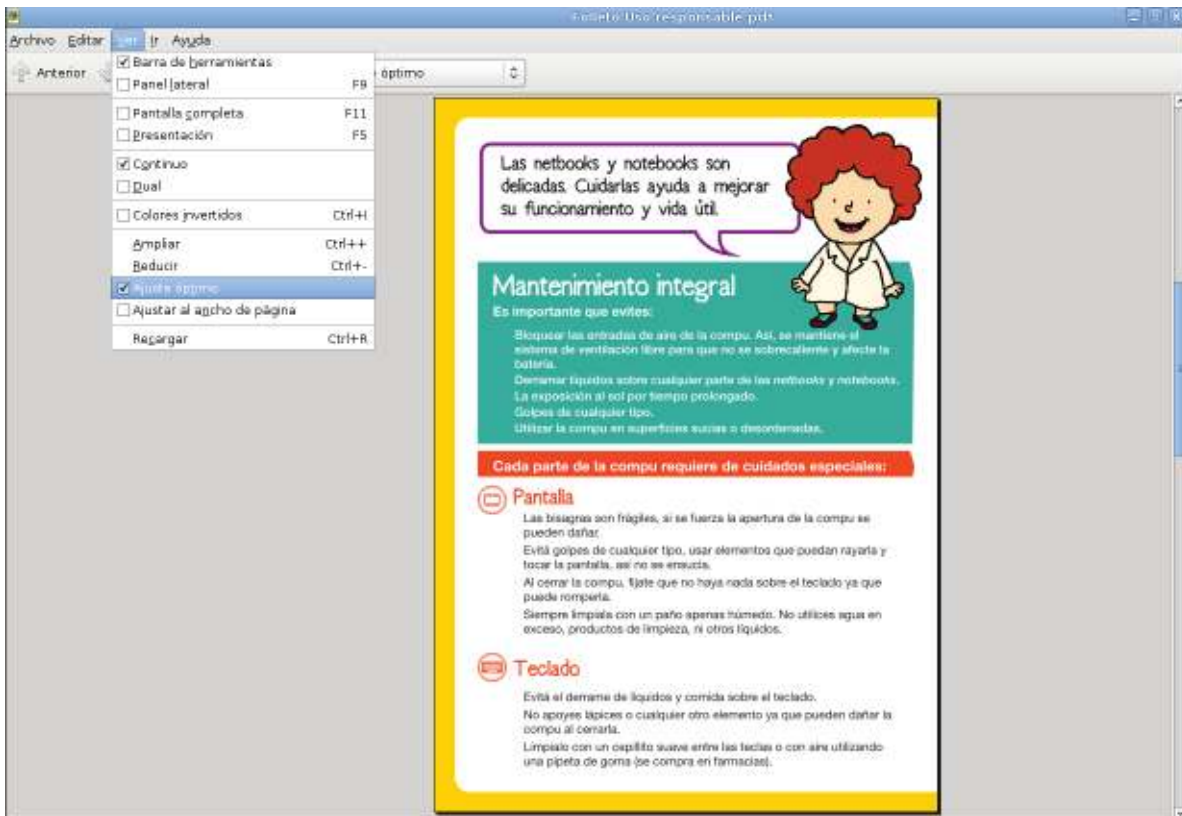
Folleto Uso responsable.pdf

Archivo Editar Ver Ir Ayuda

Anterior

☑ Barra de herramientas
☐ Panel lateral F9
☐ Pantalla completa F11
☐ Presentación F5
☑ Continuo
☐ Dual
☐ Colores invertidos Ctrl+I
Ampliar Ctrl++
Reducir Ctrl+-
☑ Ajuste óptimo
☐ Ajustar al ancho de página
Recargar Ctrl+R

óptimo

Las netbooks y notebooks son delicadas. Cuidarlas ayuda a mejorar su funcionamiento y vida útil.

Mantenimiento integral

Es importante que evites:

Bloquear las entradas de aire de la compu. Así, se mantiene el sistema de ventilación libre para que no se sobrecaliente y afecte la batería.
Derramar líquidos sobre cualquier parte de las netbooks y notebooks.
La exposición al sol por tiempo prolongado.
Golpes de cualquier tipo.
Utilizar la compu en superficies sucias o desordenadas.

Cada parte de la compu requiere de cuidados especiales:

Pantalla

Las bisagras son frágiles, si se fuerza la apertura de la compu se pueden dañar.
Evitá golpes de cualquier tipo, usar elementos que puedan rayarla y tocar la pantalla, así no se ensucia.
Al cerrar la compu, fijate que no haya nada sobre el teclado ya que puede romperla.
Siempre limpiala con un paño apenas húmedo. No utilices agua en exceso, productos de limpieza, ni otros líquidos.

Teclado

Evitá el derrame de líquidos y comida sobre el teclado.
No apoyes lápices o cualquier otro elemento ya que pueden dañar la compu al cerrarla.
Limpialo con un cepillito suave entre las teclas o con aire utilizando una pipeta de goma (se compra en farmacias).